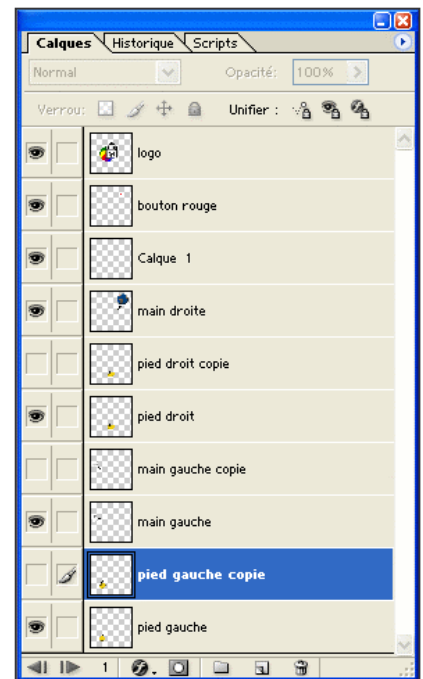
Calques Historique Scripts

Normal Opacité: 100%

Verrou: Unifier :

logo

bouton rouge

Calque 1

main droite

pied droit copie

pied droit

main gauche copie

main gauche

pied gauche copie

pied gauche

1